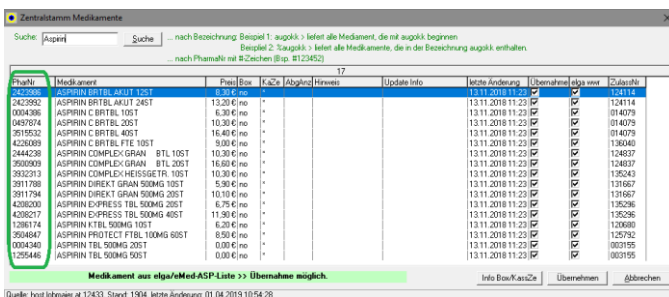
Zentralstamm Medikamente

Suche: Aspirin Suche ... nach Bezeichnung: Beispiel 1: augokk > liefert alle Mediament, die mit augokk beginnen
Beispiel 2: %augokk > liefert alle Medikamente, die in der Bezeichnung augokk enthalten.
... nach PharmaNr mit #-Zeichen (Bsp. #123452)

17

| PharNr | Medikament | Preis | Box | KaZe | Abglnz | Hinweis | Update Info | letzte Änderung | Übernahme | elga vwr | ZulassNr |
|---|---|---|---|---|---|---|---|---|---|---|---|
| 2423986 | ASPIRIN BRTBL AKUT 12ST | 8,30 € | no | * | | | | 13.11.2018 11:23 | ☑ | ☑ | 124114 |
| 2423992 | ASPIRIN BRTBL AKUT 24ST | 13,20 € | no | * | | | | 13.11.2018 11:23 | ☑ | ☑ | 124114 |
| 0004386 | ASPIRIN C BRTBL 10ST | 6,30 € | no | * | | | | 13.11.2018 11:23 | ☑ | ☑ | 014079 |
| 0497874 | ASPIRIN C BRTBL 20ST | 10,30 € | no | * | | | | 13.11.2018 11:23 | ☑ | ☑ | 014079 |
| 3515532 | ASPIRIN C BRTBL 40ST | 16,40 € | no | * | | | | 13.11.2018 11:23 | ☑ | ☑ | 014079 |
| 4226089 | ASPIRIN C BRTBL FTE 10ST | 9,00 € | no | * | | | | 13.11.2018 11:23 | ☑ | ☑ | 136040 |
| 2444238 | ASPIRIN COMPLEX GRAN BTL 10ST | 10,30 € | no | * | | | | 13.11.2018 11:23 | ☑ | ☑ | 124837 |
| 3500909 | ASPIRIN COMPLEX GRAN BTL 20ST | 16,60 € | no | * | | | | 13.11.2018 11:23 | ☑ | ☑ | 124837 |
| 3932313 | ASPIRIN COMPLEX HEISSGETR. 10ST | 10,30 € | no | * | | | | 13.11.2018 11:23 | ☑ | ☑ | 135243 |
| 3911788 | ASPIRIN DIREKT GRAN 500MG 10ST | 5,90 € | no | * | | | | 13.11.2018 11:23 | ☑ | ☑ | 131667 |
| 3911794 | ASPIRIN DIREKT GRAN 500MG 20ST | 10,10 € | no | * | | | | 13.11.2018 11:23 | ☑ | ☑ | 131667 |
| 4208200 | ASPIRIN EXPRESS TBL 500MG 20ST | 6,75 € | no | * | | | | 13.11.2018 11:23 | ☑ | ☑ | 135296 |
| 4208217 | ASPIRIN EXPRESS TBL 500MG 40ST | 11,90 € | no | * | | | | 13.11.2018 11:23 | ☑ | ☑ | 135296 |
| 1286174 | ASPIRIN KTBL 500MG 10ST | 6,20 € | no | * | | | | 13.11.2018 11:23 | ☑ | ☑ | 120680 |
| 3504847 | ASPIRIN PROTECT FTBL 100MG 60ST | 8,50 € | no | * | | | | 13.11.2018 11:23 | ☑ | ☑ | 125792 |
| 0004340 | ASPIRIN TBL 500MG 20ST | 0,00 € | no | * | | | | 13.11.2018 11:23 | ☑ | ☑ | 003155 |
| 1255446 | ASPIRIN TBL 500MG 50ST | 0,00 € | no | * | | | | 13.11.2018 11:23 | ☑ | ☑ | 003155 |

Medikament aus elga/eMed-ASP-Liste >> Übernahme möglich.

Info Box/KassZe Übernehmen Abbrechen

Quelle: host lohmaier at 12433 Stand: 1904 letzte Änderung: 01.04.2019 10:54:28